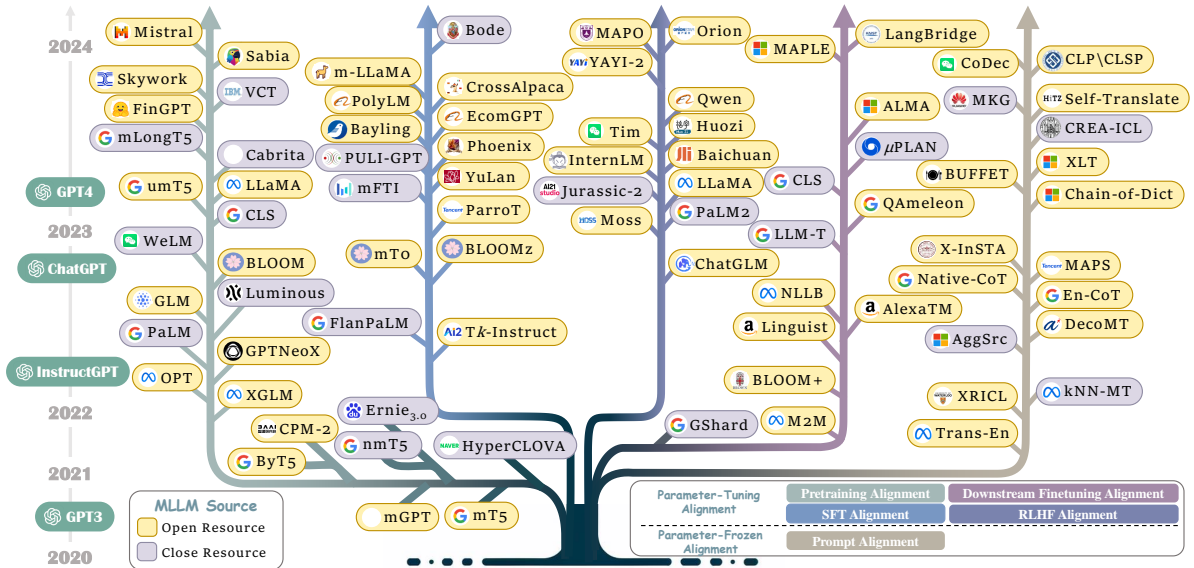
2024
2023
2022
2021
2020

GPT4
ChatGPT
InstructGPT
GPT3

Mistral
Sabia
Skywork
VCT
FinGPT
mLongT5
Cabrita
umT5
LLaMA
CLS
WeLM
BLOOM
GLM
Luminous
PaLM
GPTNeoX
OPT
XGLM
CPM-2
ByT5

m-LLaMA
PolyLM
Bayling
PULI-GPT
mFTI
mTo
FlanPaLM
Ernie$_{3.0}$
nmT5
mGPT
mT5

Bode
CrossAlpaca
EcomGPT
Phoenix
YuLan
ParroT
BLOOMz
Tk-Instruct
HyperCLOVA

MAPO
YAYI-2
Tim
InternLM
Jurassic-2
Moss
GShard

Orion
Qwen
Huozi
Baichuan
LLaMA
PaLM2
ChatGLM
CLS
LLM-T
NLLB
Linguist
BLOOM+
M2M

MAPLE
LangBridge
ALMA
μPLAN
QAmeleon
AlexaTM
XRICL
Trans-En

CoDec
MKG
BUFFET
X-InSTA
Native-CoT
AggSrc
kNN-MT

CLP\CLSP
Self-Translate
CREA-ICL
XLT
Chain-of-Dict
MAPS
En-CoT
DecoMT

MLLM Source
Open Resource
Close Resource

Parameter-Tuning Alignment
Pretraining Alignment
Downstream Finetuning Alignment
SFT Alignment
RLHF Alignment
Parameter-Frozen Alignment
Prompt Alignment